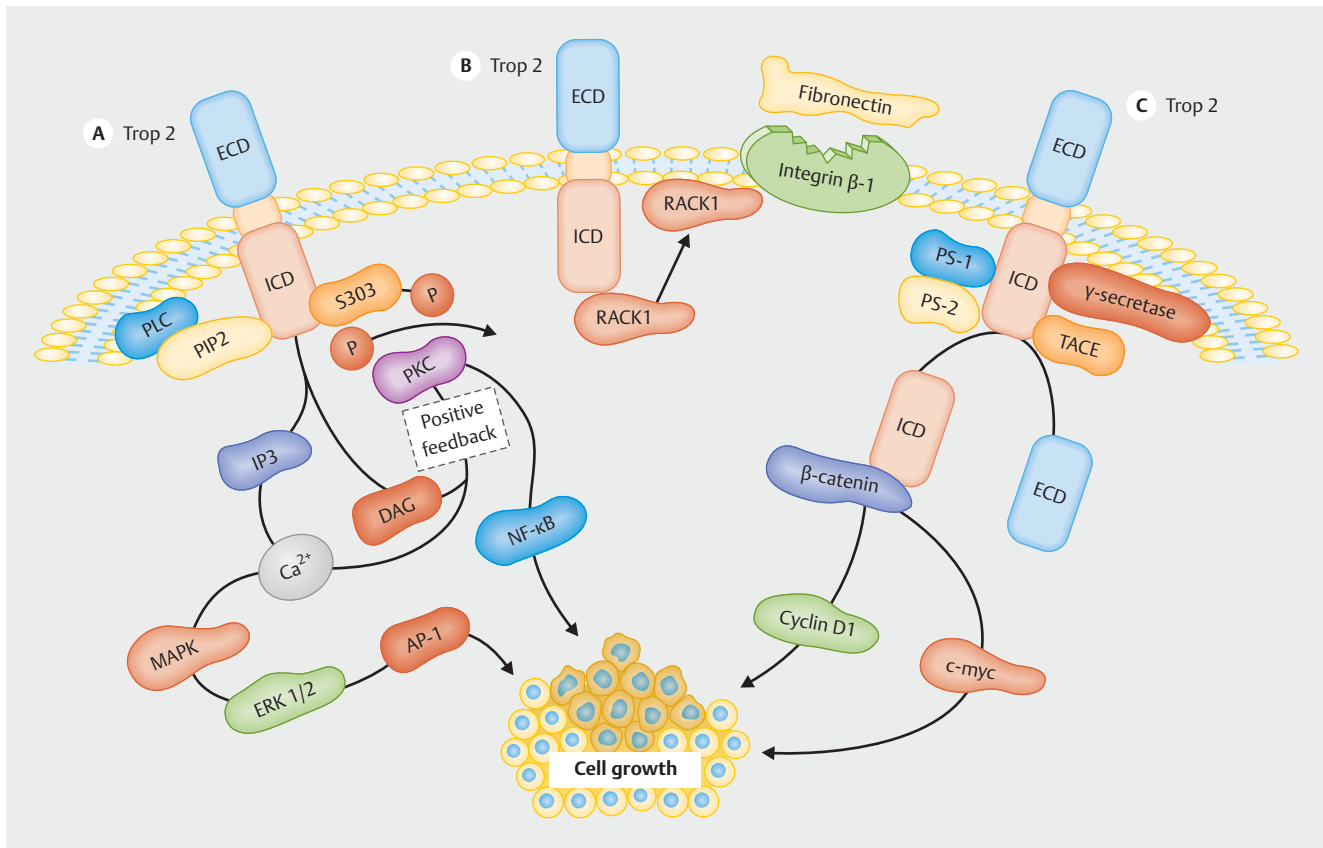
B Trop 2

ECD

Fibronectin

Integrin $\beta$-1

RACK1

ICD

RACK1

A Trop 2

ECD

ICD

S303

P

PLC

PIP2

P

PKC

Positive feedback

IP3

DAG

NF-κB

$Ca^{2+}$

MAPK

AP-1

ERK 1/2

C Trop 2

ECD

PS-1

ICD

PS-2

γ-secretase

TACE

ICD

β-catenin

ECD

Cyclin D1

c-myc

Cell growth